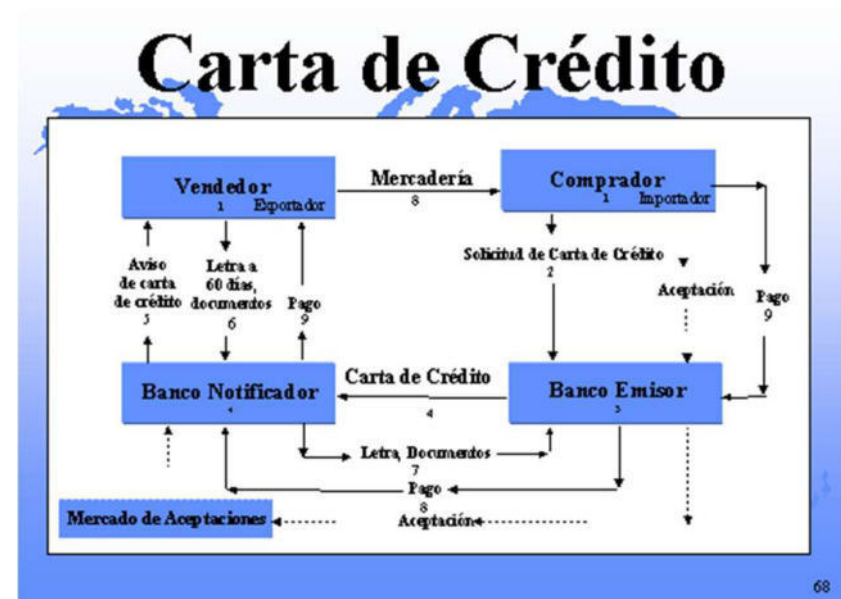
Carta de Crédito

Vendedor
1 Exportador

Mercadería
8

Comprador
1 Importador

Aviso de carta de crédito
5

Letra a 60 días, documentos
6

Pago
9

Solicitud de Carta de Crédito
2

Aceptación

Pago
9

Banco Notificador
4

Carta de Crédito
4

Banco Emisor
3

Letra, Documentos
7

Pago
8

Mercado de Aceptaciones

Aceptación

68